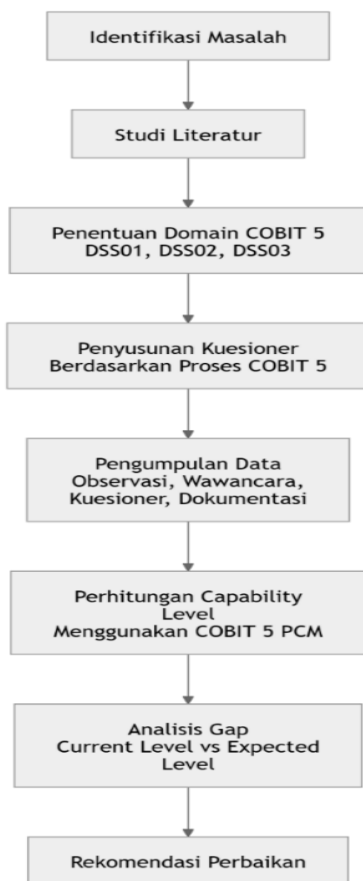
Identifikasi Masalah

Studi Literatur

Penentuan Domain COBIT 5
DSS01, DSS02, DSS03

Penyusunan Kuesioner
Berdasarkan Proses COBIT 5

Pengumpulan Data
Observasi, Wawancara,
Kuesioner, Dokumentasi

Perhitungan Capability
Level
Menggunakan COBIT 5 PCM

Analisis Gap
Current Level vs Expected
Level

Rekomendasi Perbaikan